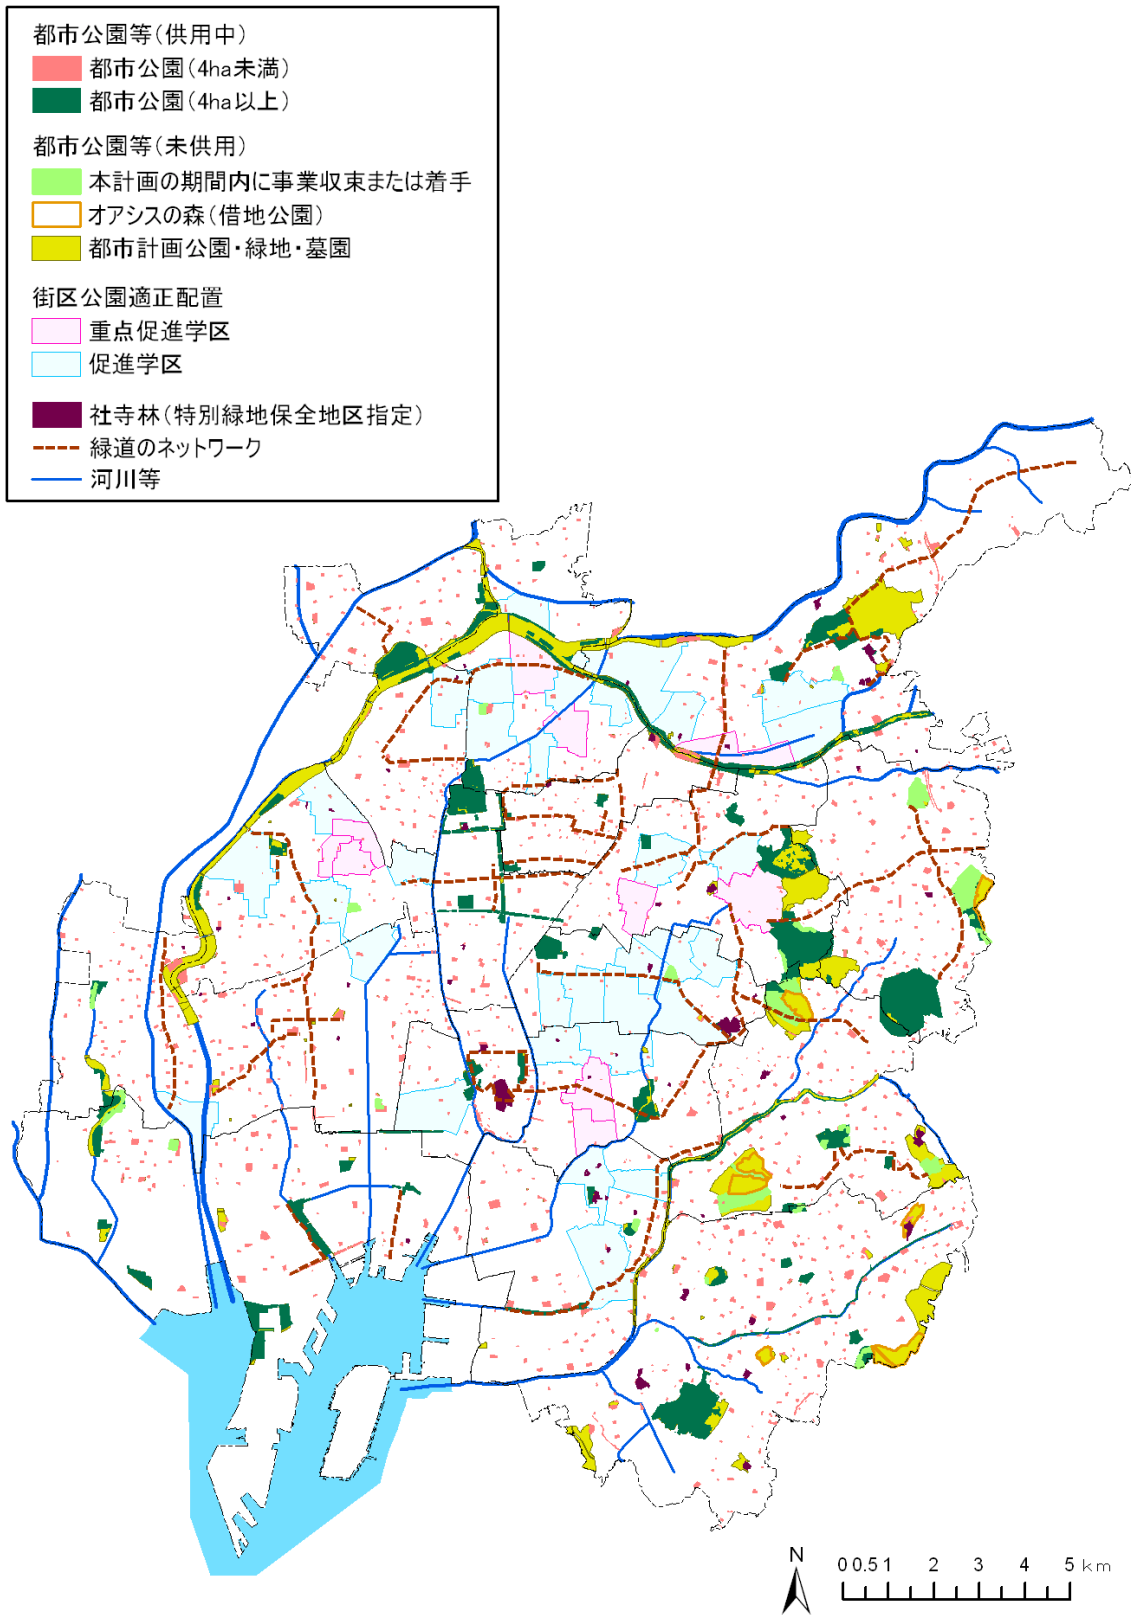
都市公園等(供用中)
都市公園(4ha未満)
都市公園(4ha以上)

都市公園等(未供用)
本計画の期間内に事業収束または着手
オアシスの森(借地公園)
都市計画公園・緑地・墓園

街区公園適正配置
重点促進学区
促進学区

社寺林(特別緑地保全地区指定)
緑道のネットワーク
河川等

N

0 0.5 1 2 3 4 5 km